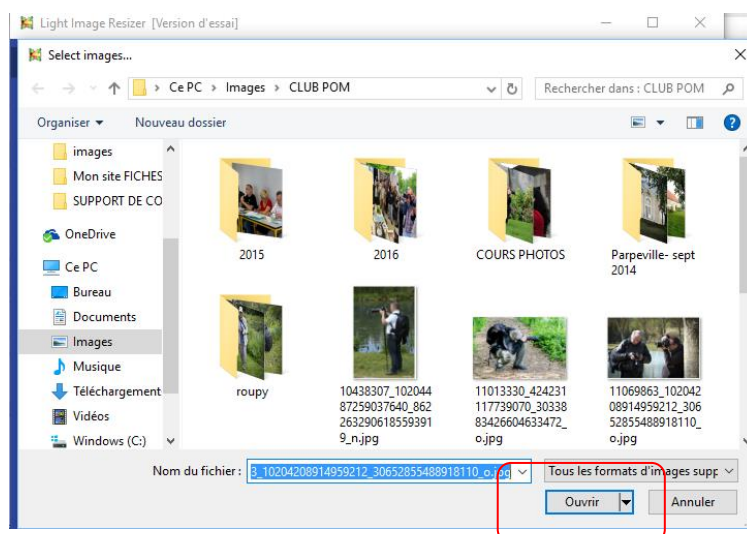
Light Image Resizer [Version d'essai]

Select images...

Ce PC > Images > CLUB POM

Rechercher dans : CLUB POM

Organiser ▾ Nouveau dossier

images
Mon site FICHES
SUPPORT DE CO
OneDrive
Ce PC
Bureau
Documents
Images
Musique
Téléchargement
Vidéos
Windows (C:)

2015
2016
COURS PHOTOS
Parpeville- sept 2014
roupy
10438307_10204487259037640_862263290618559391 9_n.jpg
11013330_424231117739070_3033883426604633472_o.jpg
11069863_10204208914959212_30652855488918110_o.jpg

Nom du fichier : 3_10204208914959212_30652855488918110_o.jpg

Tous les formats d'images supp

Ouvrir

Annuler